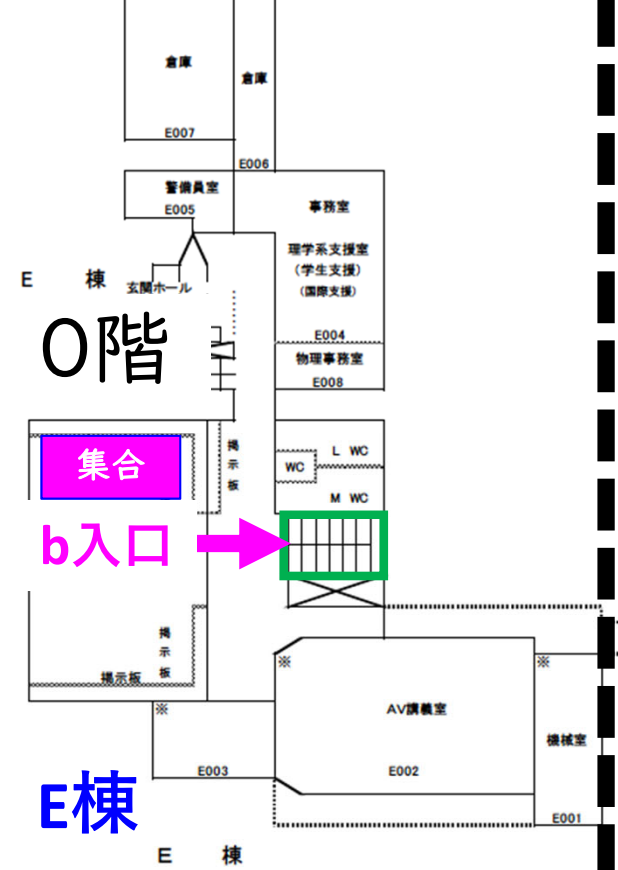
倉庫
倉庫
E007
E006
警備員室
E005
事務室
理学系支援室
(学生支援)
(国際支援)
E 棟
玄関ホール
0階
E004
物理事務室
E008
掲示板
集合
L WC
WC
M WC
b入口
掲示板
掲示板
※
※
※
AV講義室
機械室
E003
E002
E棟
E001
E 棟